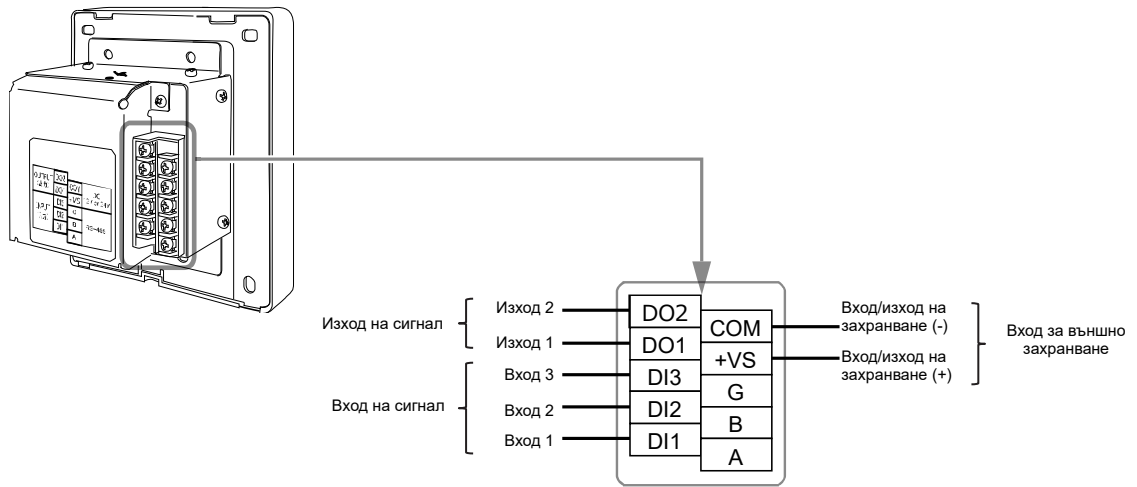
Изход на сигнал

Изход 2

Изход 1

Вход на сигнал

Вход 3

Вход 2

Вход 1

DO2

DO1

DI3

DI2

DI1

COM

+VS

G

B

A

Вход/изход на захранване (-)

Вход/изход на захранване (+)

Вход за външно захранване